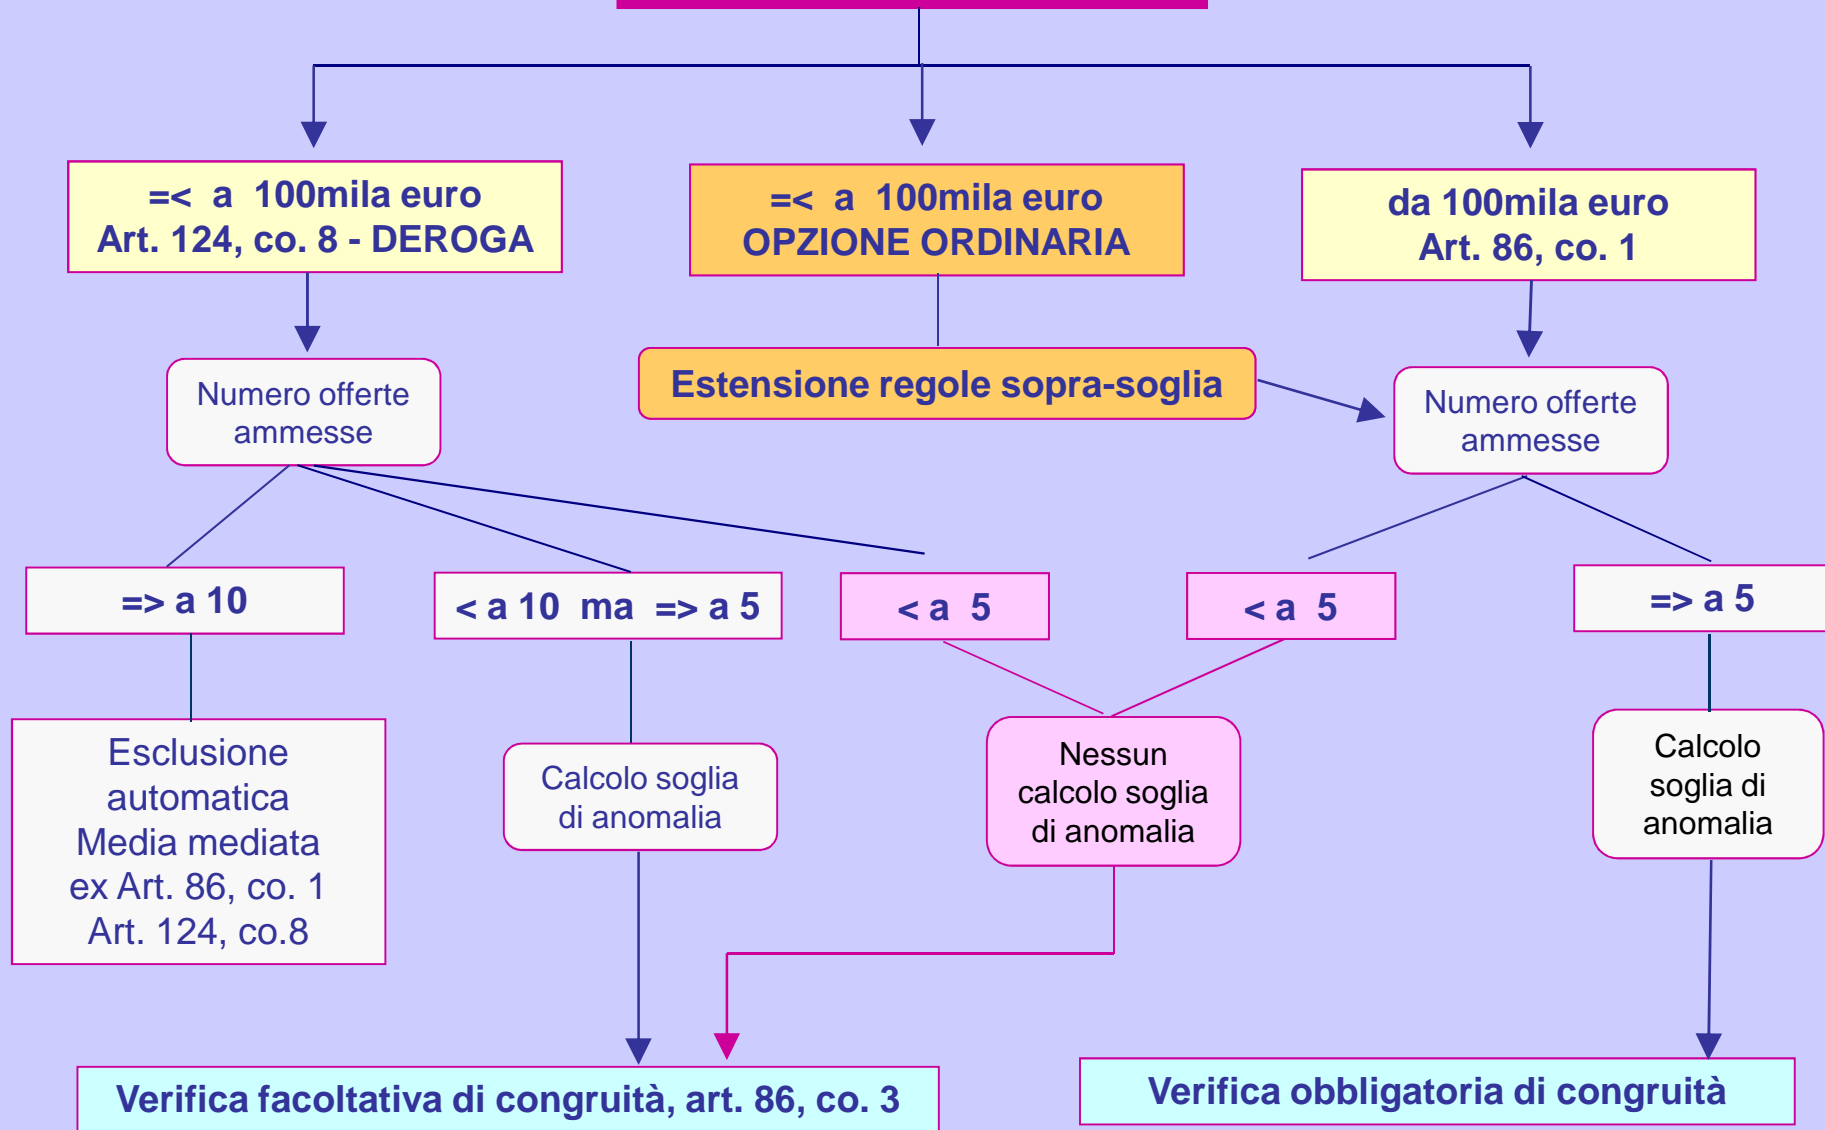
=< a 100mila euro
Art. 124, co. 8 - DEROGA

=< a 100mila euro
OPZIONE ORDINARIA

da 100mila euro
Art. 86, co. 1

Numero offerte ammesse

Estensione regole sopra-soglia

Numero offerte ammesse

=> a 10

< a 10 ma => a 5

< a 5

< a 5

=> a 5

Esclusione automatica
Media mediata
ex Art. 86, co. 1
Art. 124, co.8

Calcolo soglia di anomalia

Nessun calcolo soglia di anomalia

Calcolo soglia di anomalia

Verifica facoltativa di congruità, art. 86, co. 3

Verifica obbligatoria di congruità